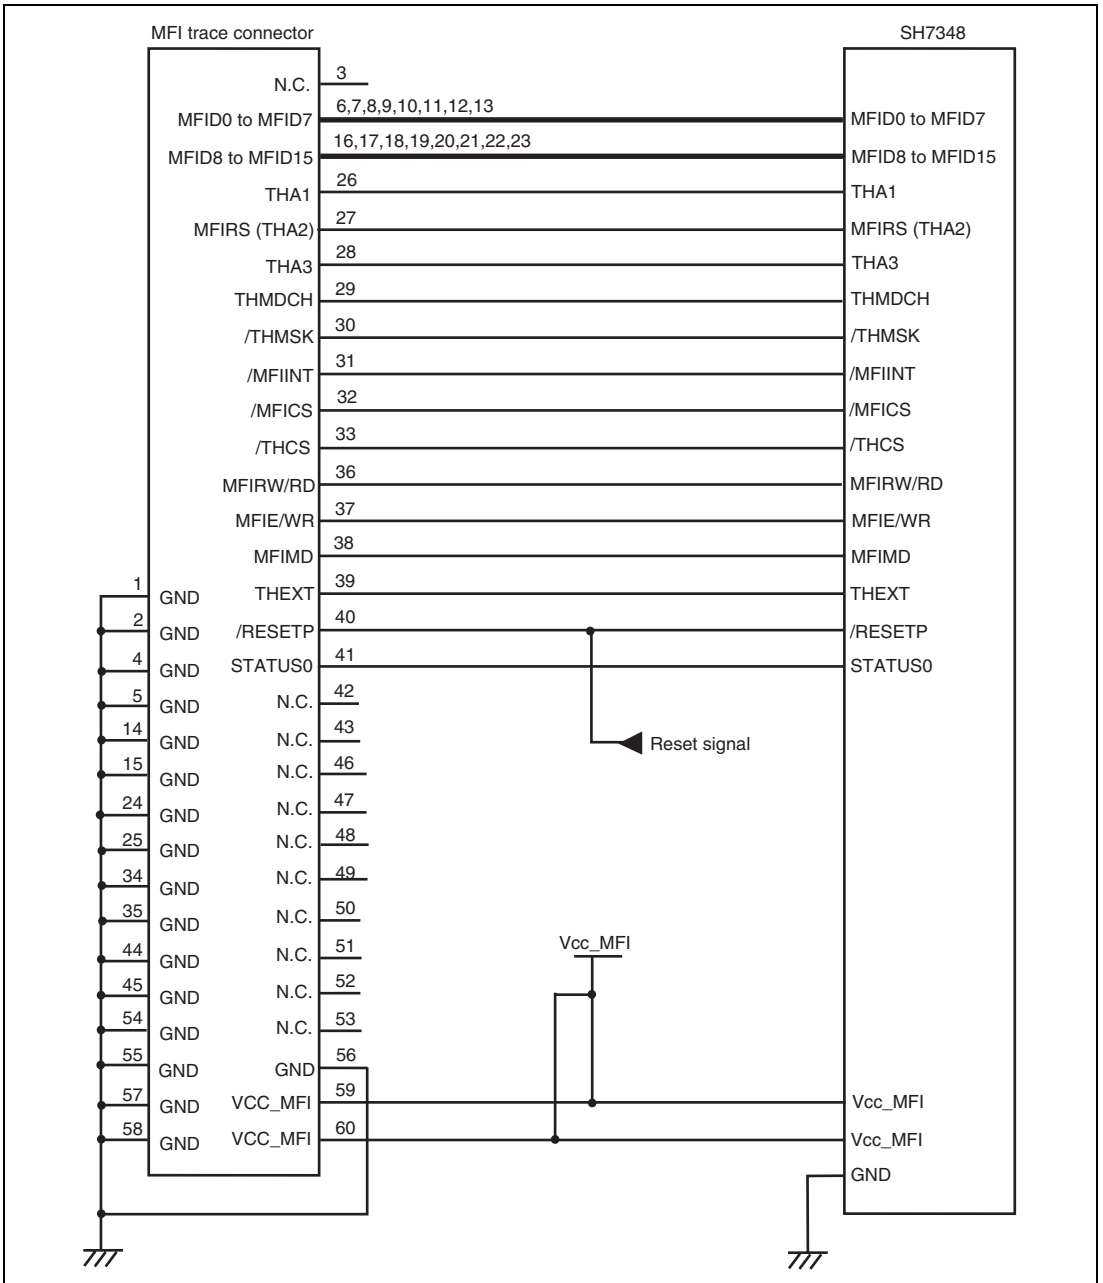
MFI trace connector

SH7348

N.C. 3
MFID0 to MFID7 6,7,8,9,10,11,12,13 MFID0 to MFID7
MFID8 to MFID15 16,17,18,19,20,21,22,23 MFID8 to MFID15
THA1 26 THA1
MFIRS (THA2) 27 MFIRS (THA2)
THA3 28 THA3
THMDCH 29 THMDCH
/THMSK 30 /THMSK
/MFIINT 31 /MFIINT
/MFICS 32 /MFICS
/THCS 33 /THCS
MFIRW/RD 36 MFIRW/RD
MFIE/WR 37 MFIE/WR
MFIMD 38 MFIMD
1 GND THEXT 39 THEXT
2 GND /RESETP 40 /RESETP
4 GND STATUS0 41 STATUS0
5 GND N.C. 42
14 GND N.C. 43
Reset signal
15 GND N.C. 46
24 GND N.C. 47
25 GND N.C. 48
34 GND N.C. 49
35 GND N.C. 50
Vcc_MFI
44 GND N.C. 51
45 GND N.C. 52
54 GND N.C. 53
55 GND GND 56
57 GND VCC_MFI 59 Vcc_MFI
58 GND VCC_MFI 60 Vcc_MFI
GND